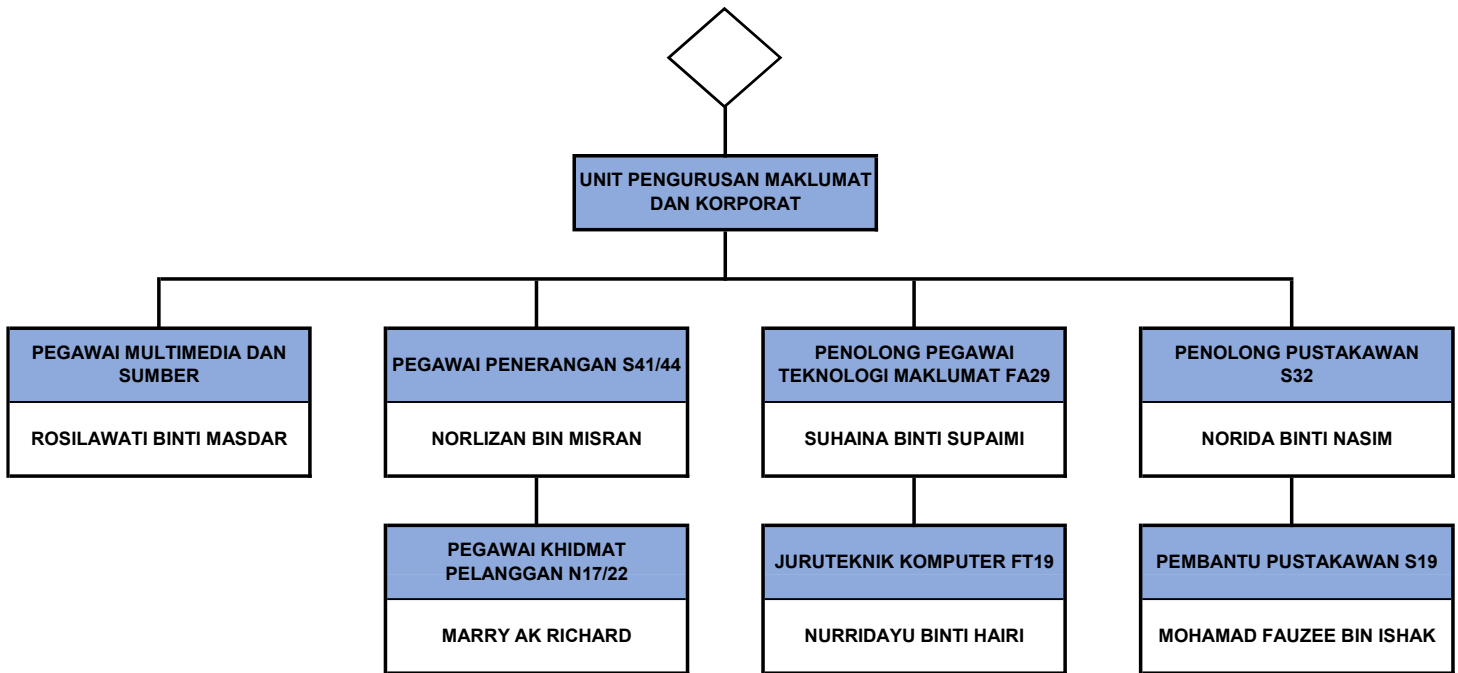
UNIT PENGURUSAN MAKLUMAT DAN KORPORAT

PEGAWAI MULTIMEDIA DAN SUMBER

ROSILAWATI BINTI MASDAR

PEGAWAI PENERANGAN S41/44

NORLIZAN BIN MISRAN

PEGAWAI KHIDMAT PELANGGAN N17/22

MARRY AK RICHARD

PENOLONG PEGAWAI TEKNOLOGI MAKLUMAT FA29

SUHAINA BINTI SUPAIMI

JURUTEKNIK KOMPUTER FT19

NURRIDAYU BINTI HAIRI

PENOLONG PUSTAKAWAN S32

NORIDA BINTI NASIM

PEMBANTU PUSTAKAWAN S19

MOHAMAD FAUZEE BIN ISHAK